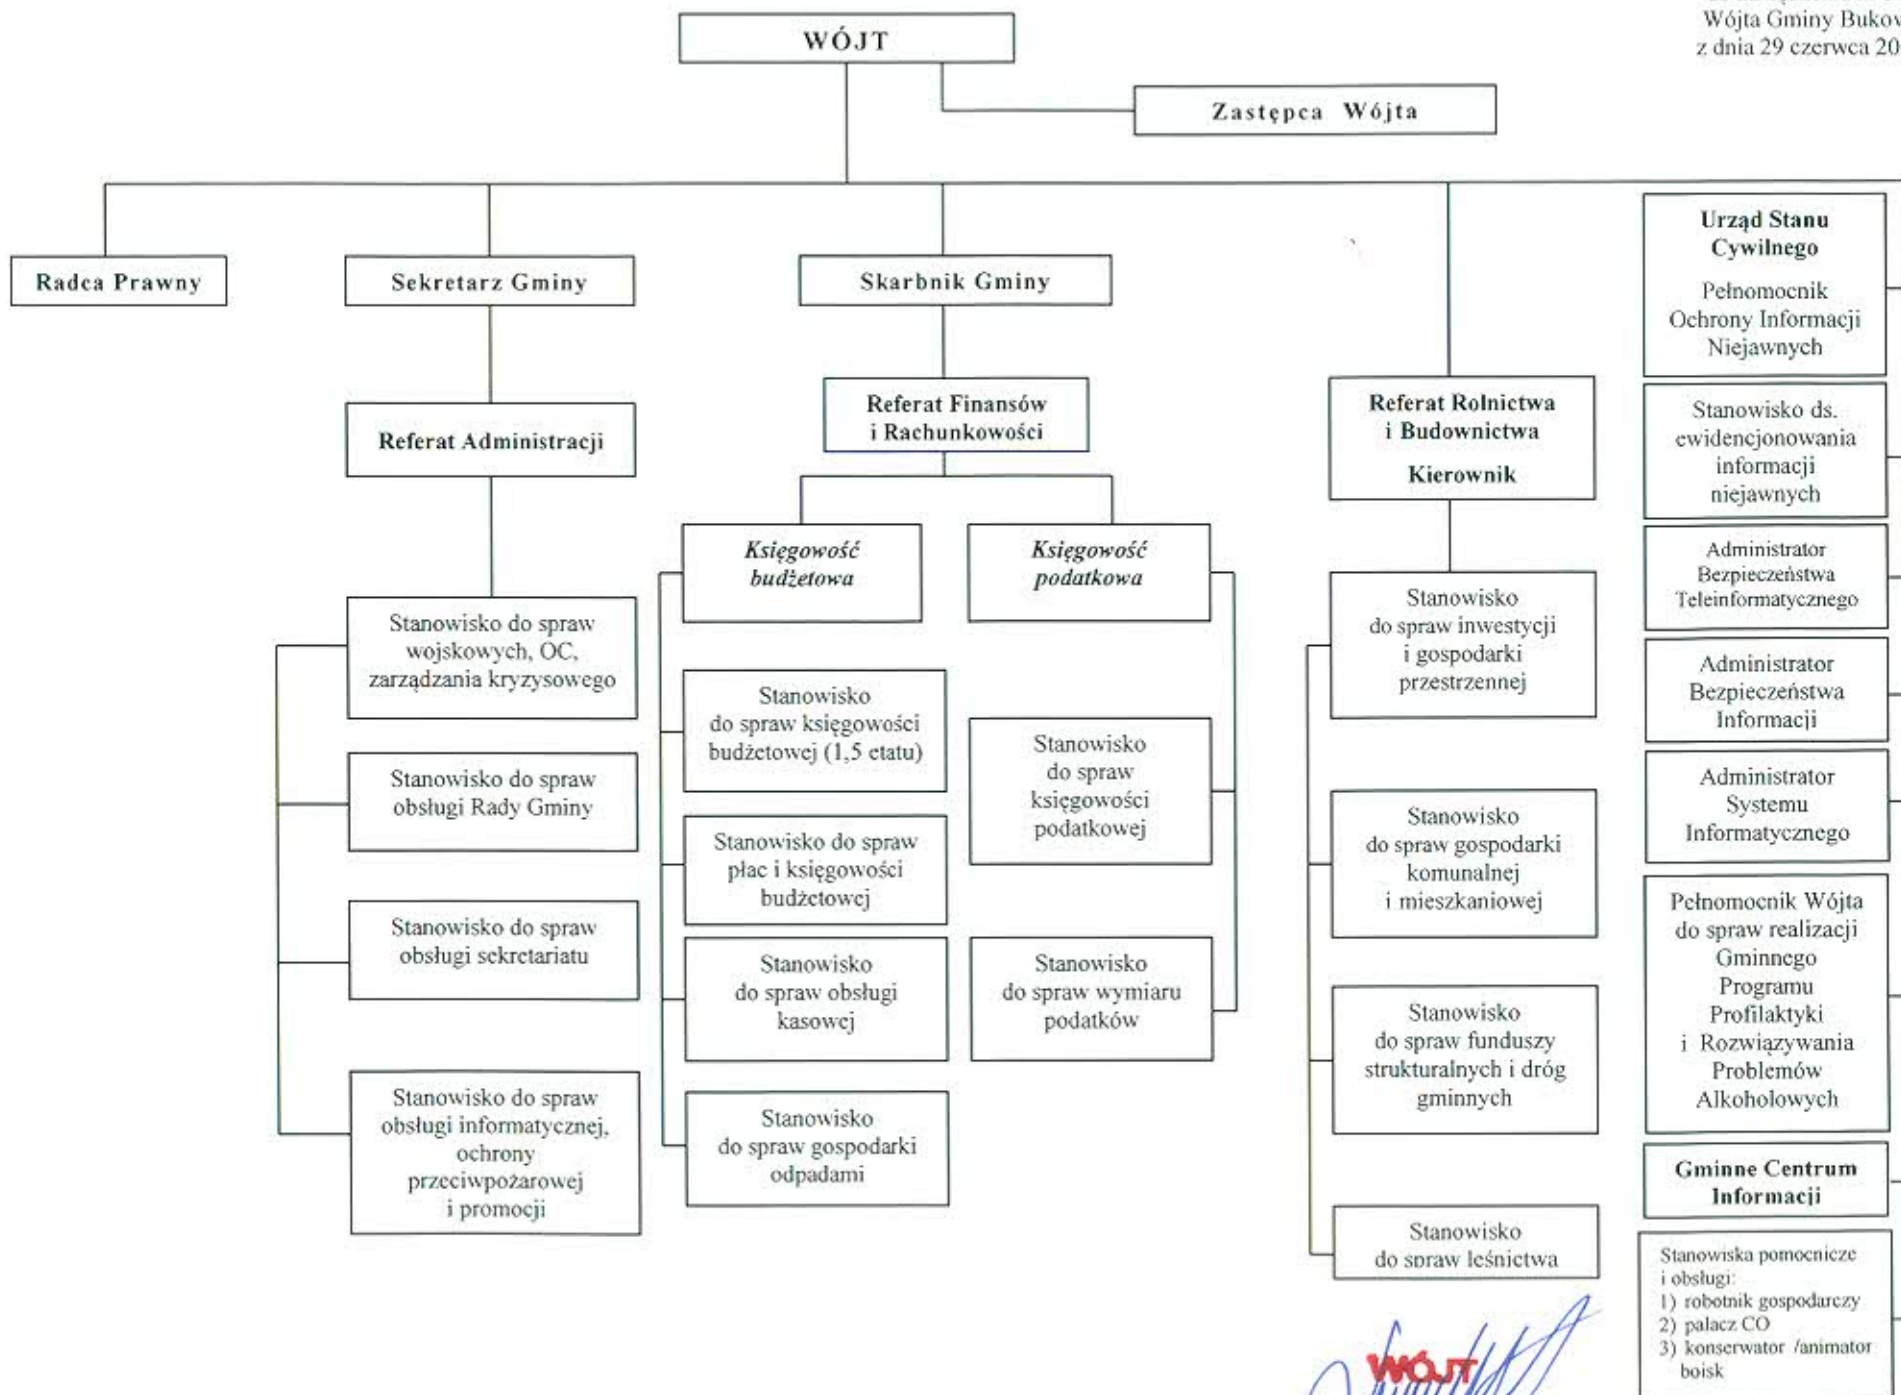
Wójta Gminy Bukov
z dnia 29 czerwca 20

WÓJT

Zastępca Wójta

Radca Prawny

Sekretarz Gminy

Skarbnik Gminy

Urząd Stanu Cywilnego

Pełnomocnik Ochrony Informacji Niejawnych

Referat Administracji

Referat Finansów i Rachunkowości

Referat Rolnictwa i Budownictwa

Kierownik

Stanowisko ds. ewidencjonowania informacji niejawnych

Księgowość budżetowa

Księgowość podatkowa

Administrator Bezpieczeństwa Teleinformatycznego

Stanowisko do spraw wojskowych, OC, zarządzania kryzysowego

Stanowisko do spraw inwestycji i gospodarki przestrzennej

Administrator Bezpieczeństwa Informacji

Stanowisko do spraw księgowości budżetowej (1,5 etatu)

Stanowisko do spraw księgowości podatkowej

Administrator Systemu Informatycznego

Stanowisko do spraw obsługi Rady Gminy

Stanowisko do spraw płac i księgowości budżetowej

Stanowisko do spraw gospodarki komunalnej i mieszkaniowej

Pełnomocnik Wójta do spraw realizacji Gminnego Programu Profilaktyki i Rozwiązywania Problemów Alkoholowych

Stanowisko do spraw obsługi sekretariatu

Stanowisko do spraw obsługi kasowej

Stanowisko do spraw wymiaru podatków

Stanowisko do spraw funduszy strukturalnych i dróg gminnych

Stanowisko do spraw obsługi informatycznej, ochrony przeciwpożarowej i promocji

Stanowisko do spraw gospodarki odpadami

Gminne Centrum Informacji

Stanowisko do spraw leśnictwa

Stanowiska pomocnicze i obsługi:
1) robotnik gospodarczy
2) palacz CO
3) konserwator /animator boisk

WÓJT